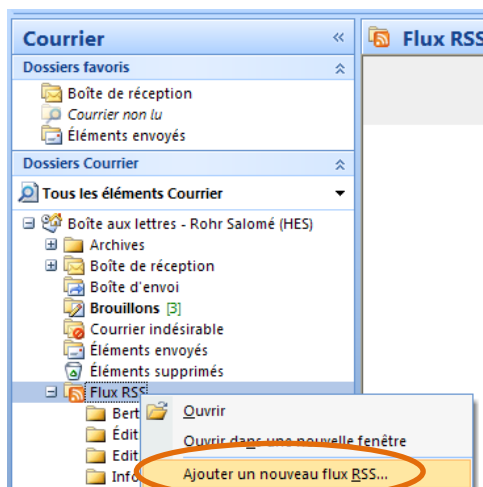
Courrier
«
Flux RSS
Dossiers favoris
Boîte de réception
Courrier non lu
Éléments envoyés
Dossiers Courrier
Tous les éléments Courrier
Boîte aux lettres - Rohr Salomé (HES)
Archives
Boîte de réception
Boîte d'envoi
Brouillons [3]
Courrier indésirable
Éléments envoyés
Éléments supprimés
Flux RSS
Bert
Édit
Édit
Info
Ouvrir
Ouvrir dans une nouvelle fenêtre
Ajouter un nouveau flux RSS...